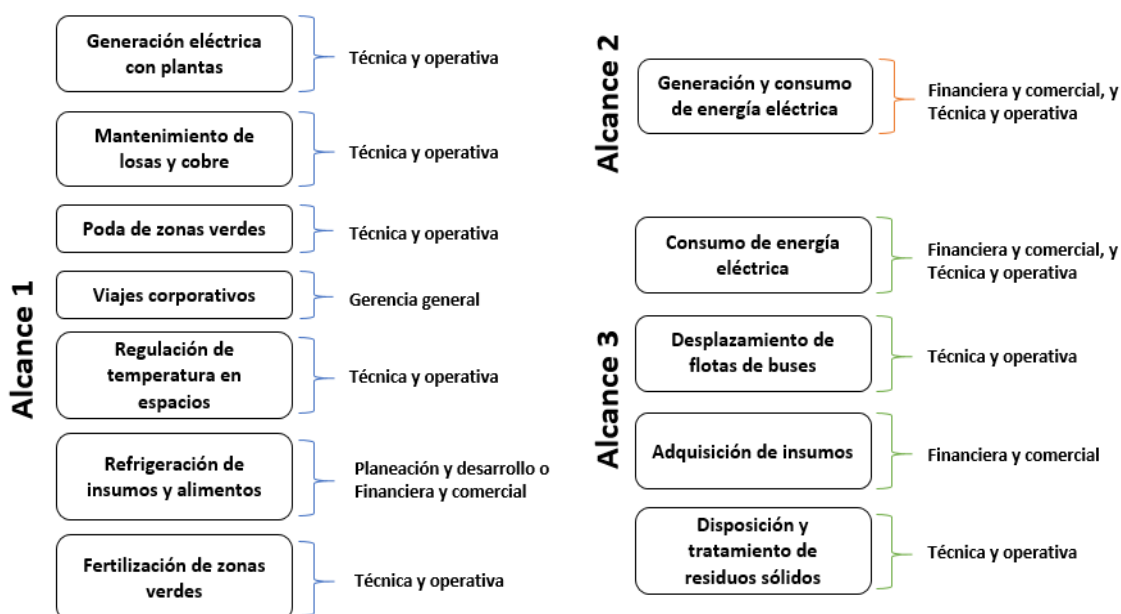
Alcance 1

Generación eléctrica con plantas
Técnica y operativa

Mantenimiento de losas y cobre
Técnica y operativa

Poda de zonas verdes
Técnica y operativa

Viajes corporativos
Gerencia general

Regulación de temperatura en espacios
Técnica y operativa

Refrigeración de insumos y alimentos
Planeación y desarrollo o Financiera y comercial

Fertilización de zonas verdes
Técnica y operativa

Alcance 2

Generación y consumo de energía eléctrica
Financiera y comercial, y Técnica y operativa

Alcance 3

Consumo de energía eléctrica
Financiera y comercial, y Técnica y operativa

Desplazamiento de flotas de buses
Técnica y operativa

Adquisición de insumos
Financiera y comercial

Disposición y tratamiento de residuos sólidos
Técnica y operativa